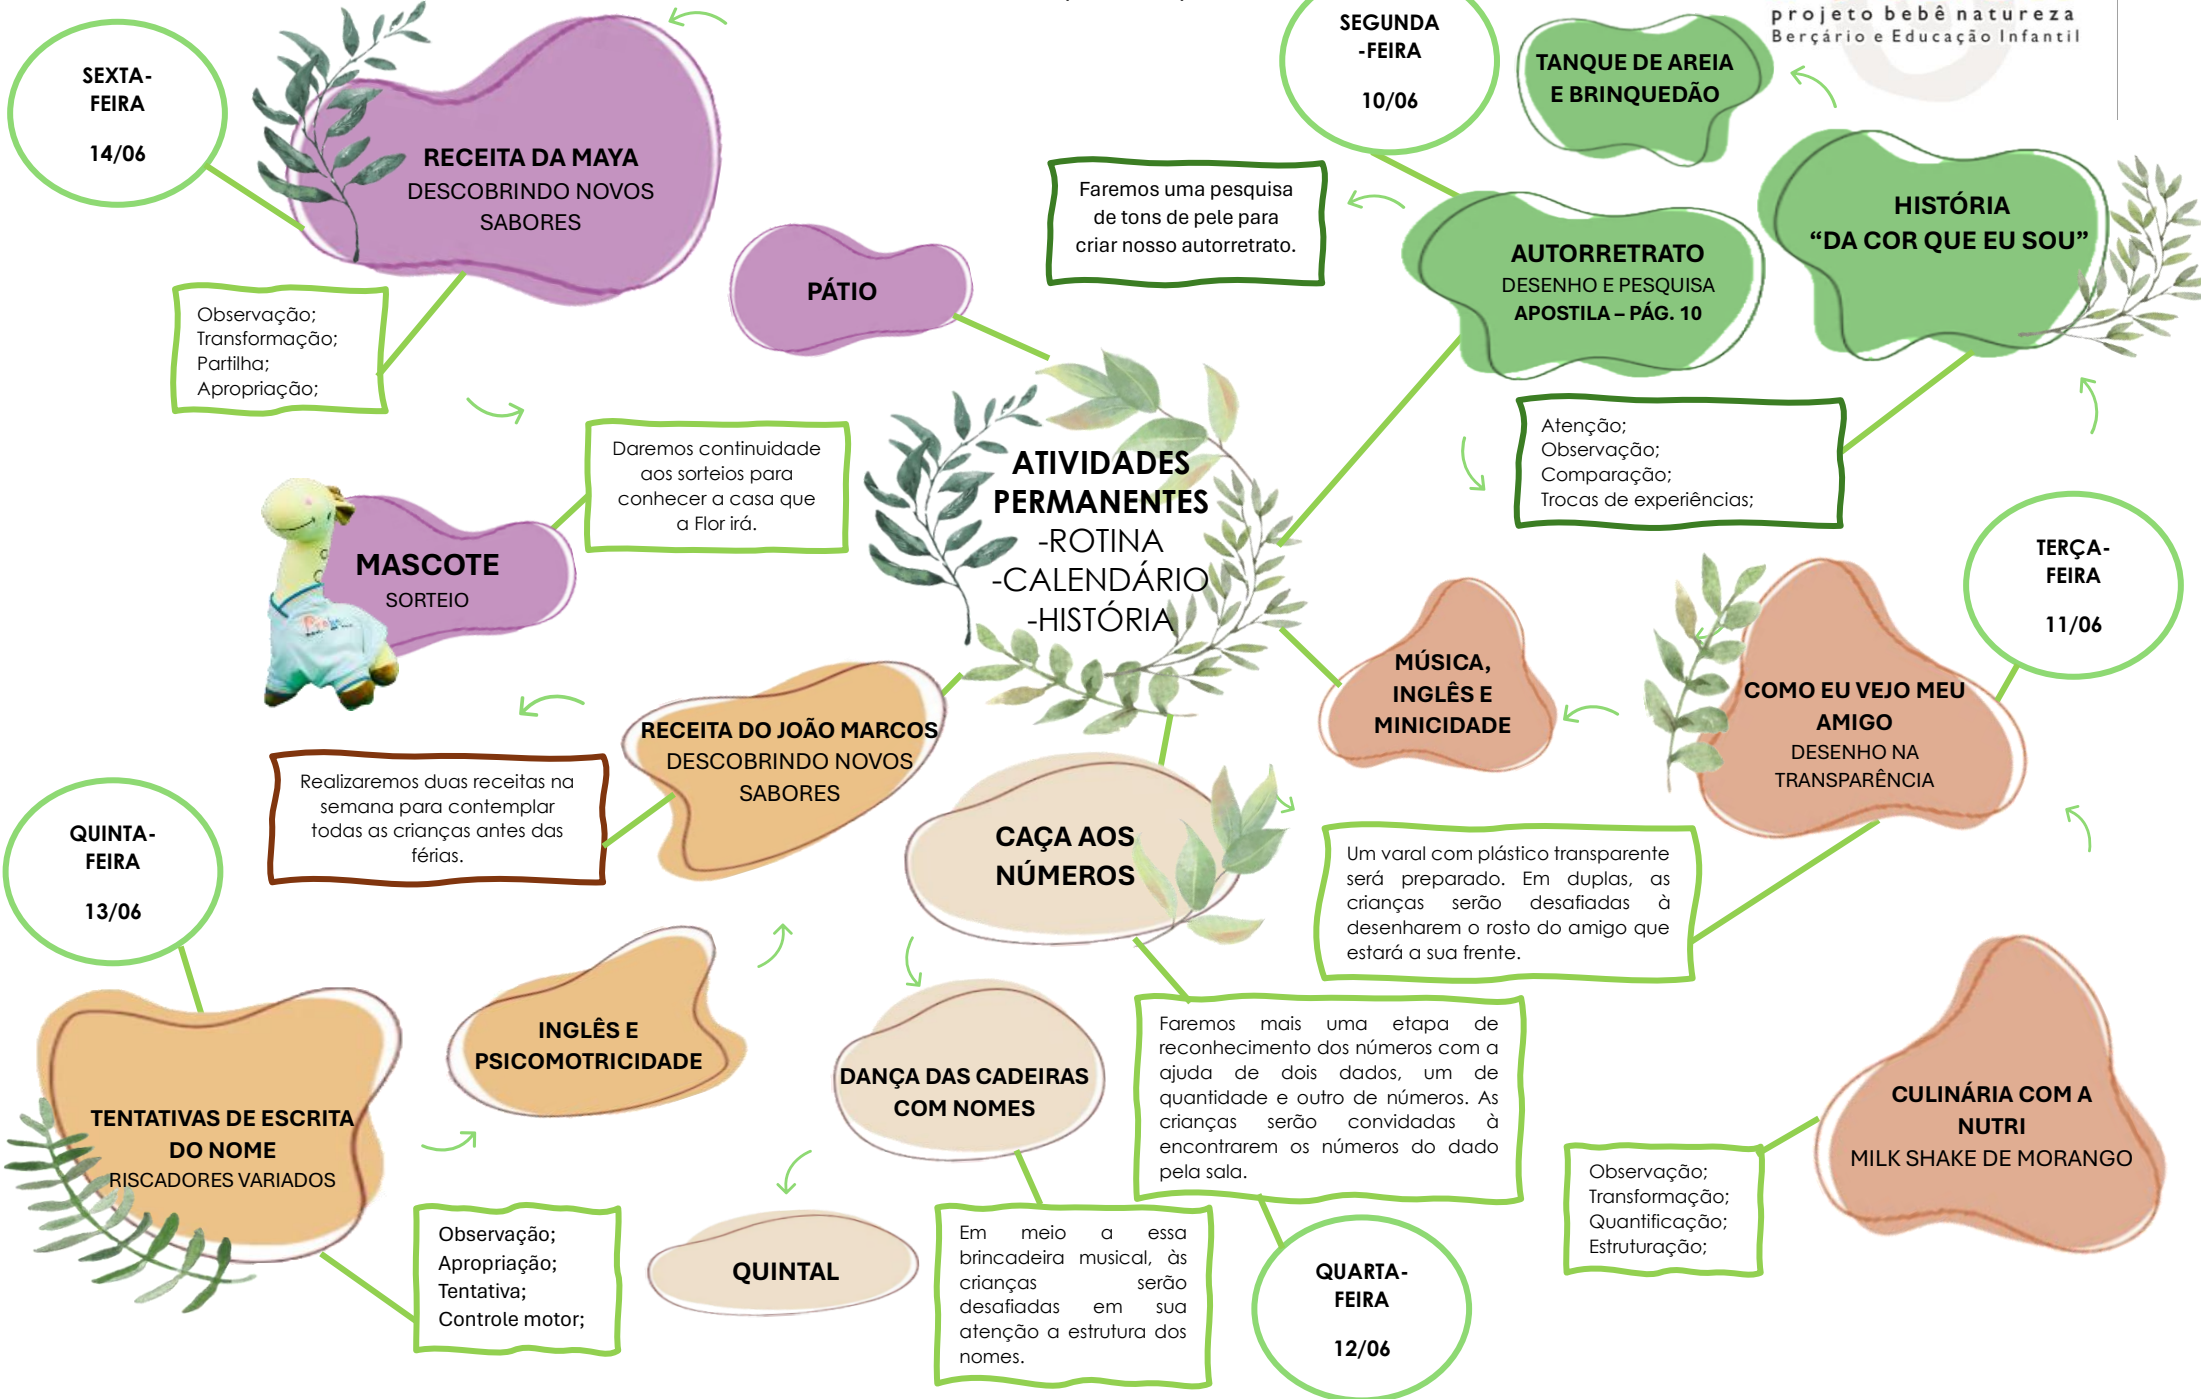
projeto bebê natureza
Berçário e Educação Infantil

ATIVIDADES PERMANENTES
-ROTINA
-CALENDÁRIO
-HISTÓRIA

SEGUNDA -FEIRA
10/06

TANQUE DE AREIA E BRINQUEDÃO

Faremos uma pesquisa de tons de pele para criar nosso autorretrato.

AUTORRETRATO
DESENHO E PESQUISA
APOSTILA – PÁG. 10

HISTÓRIA
"DA COR QUE EU SOU"

Atenção;
Observação;
Comparação;
Trocas de experiências;

TERÇA-FEIRA
11/06

MÚSICA, INGLÊS E MINICIDADE

COMO EU VEJO MEU AMIGO
DESENHO NA TRANSPARÊNCIA

Um varal com plástico transparente será preparado. Em duplas, as crianças serão desafiadas à desenharem o rosto do amigo que estará a sua frente.

QUARTA-FEIRA
12/06

CAÇA AOS NÚMEROS

Faremos mais uma etapa de reconhecimento dos números com a ajuda de dois dados, um de quantidade e outro de números. As crianças serão convidadas à encontrarem os números do dado pela sala.

DANÇA DAS CADEIRAS COM NOMES

Em meio a essa brincadeira musical, às crianças serão desafiadas em sua atenção a estrutura dos nomes.

QUINTAL

CULINÁRIA COM A NUTRI
MILK SHAKE DE MORANGO

Observação;
Transformação;
Quantificação;
Estruturação;

QUINTA-FEIRA
13/06

TENTATIVAS DE ESCRITA DO NOME
RISCADORES VARIADOS

Observação;
Apropriação;
Tentativa;
Controle motor;

INGLÊS E PSICOMOTRICIDADE

RECEITA DO JOÃO MARCOS
DESCOBRINDO NOVOS SABORES

Realizaremos duas receitas na semana para contemplar todas as crianças antes das férias.

SEXTA-FEIRA
14/06

RECEITA DA MAYA
DESCOBRINDO NOVOS SABORES

Observação;
Transformação;
Partilha;
Apropriação;

PÁTIO

Daremos continuidade aos sorteios para conhecer a casa que a Flor irá.

MASCOTE
SORTEIO